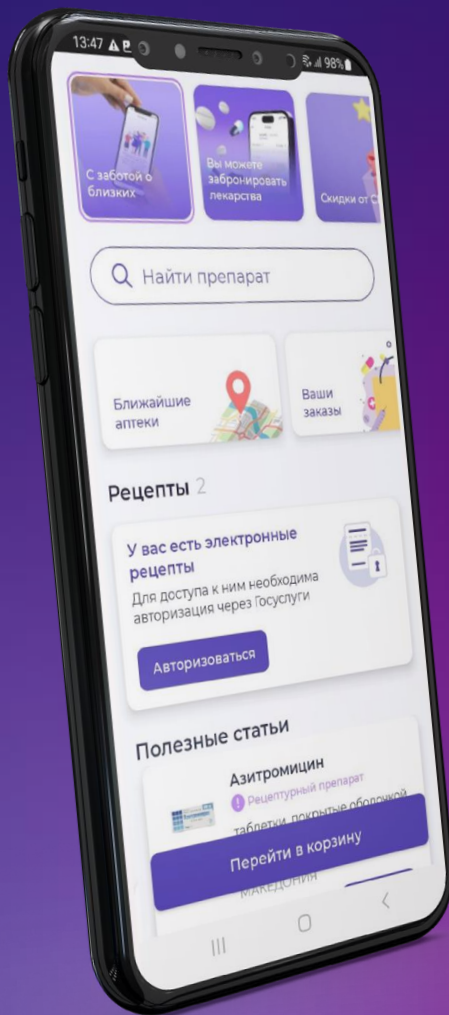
13:47 98%

С заботой о близких

Вы можете забронировать лекарства

Скидки от С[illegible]

Найти препарат

Ближайшие аптеки

Ваши заказы

Рецепты 2

У вас есть электронные рецепты

Для доступа к ним необходима авторизация через Госуслуги

Авторизоваться

Полезные статьи

Азитромицин

Рецептурный препарат

таблетки, покрытые оболочкой

Перейти в корзину

МАКЕДОНИЯ